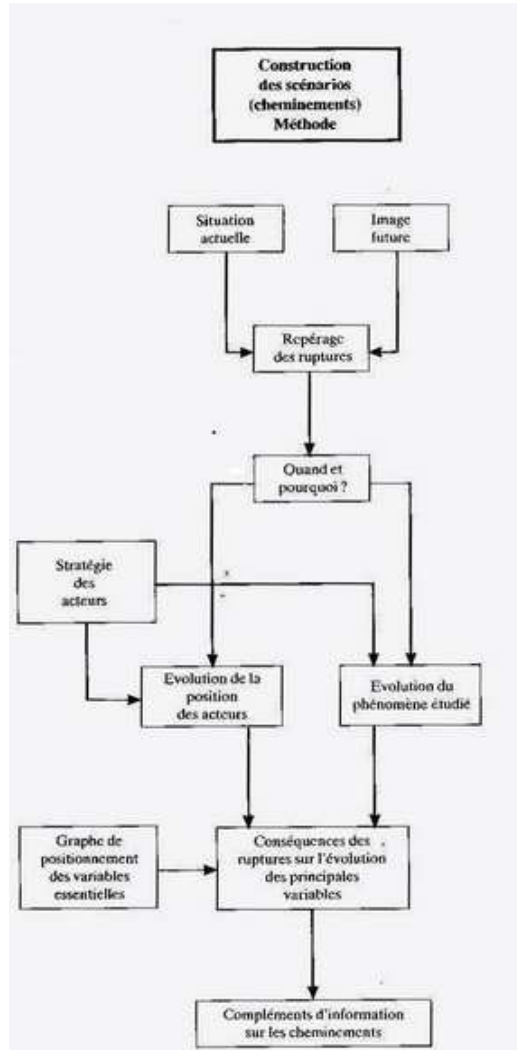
Construction des scénarios (cheminements) Méthode

Situation actuelle

Image future

Repérage des ruptures

Quand et pourquoi ?

Stratégie des acteurs

Evolution de la position des acteurs

Evolution du phénomène étudié

Graphe de positionnement des variables essentielles

Conséquences des ruptures sur l'évolution des principales variables

Compléments d'information sur les cheminements